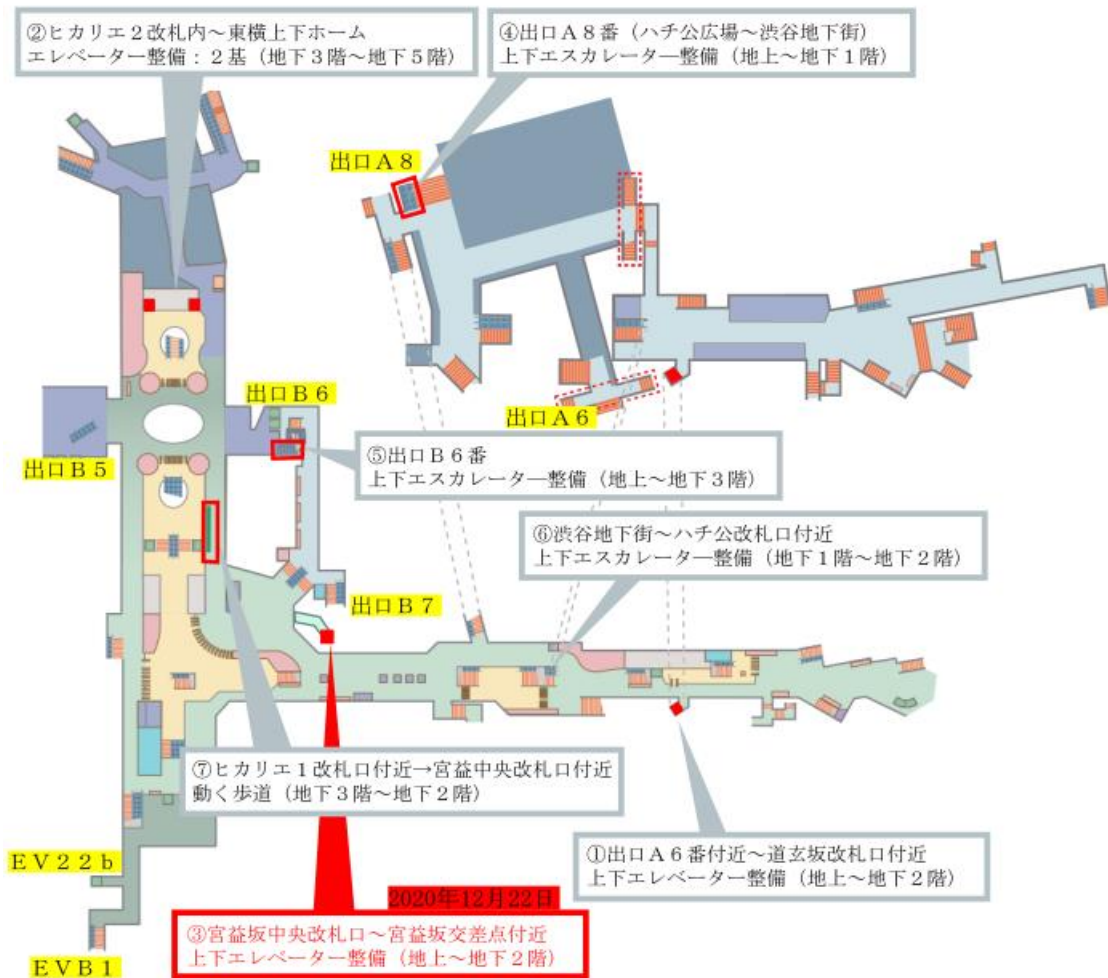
②ヒカリエ２改札内～東横上下ホーム
エレベーター整備：２基（地下３階～地下５階）

④出口Ａ８番（ハチ公広場～渋谷地下街）
上下エスカレーター整備（地上～地下１階）

出口Ａ８

出口Ｂ６

出口Ａ６

出口Ｂ５

⑤出口Ｂ６番
上下エスカレーター整備（地上～地下３階）

⑥渋谷地下街～ハチ公改札口付近
上下エスカレーター整備（地下１階～地下２階）

出口Ｂ７

⑦ヒカリエ１改札口付近→宮益中央改札口付近
動く歩道（地下３階～地下２階）

①出口Ａ６番付近～道玄坂改札口付近
上下エレベーター整備（地上～地下２階）

ＥＶ２２ｂ

2020年12月22日

③宮益坂中央改札口～宮益坂交差点付近
上下エレベーター整備（地上～地下２階）

ＥＶＢ１